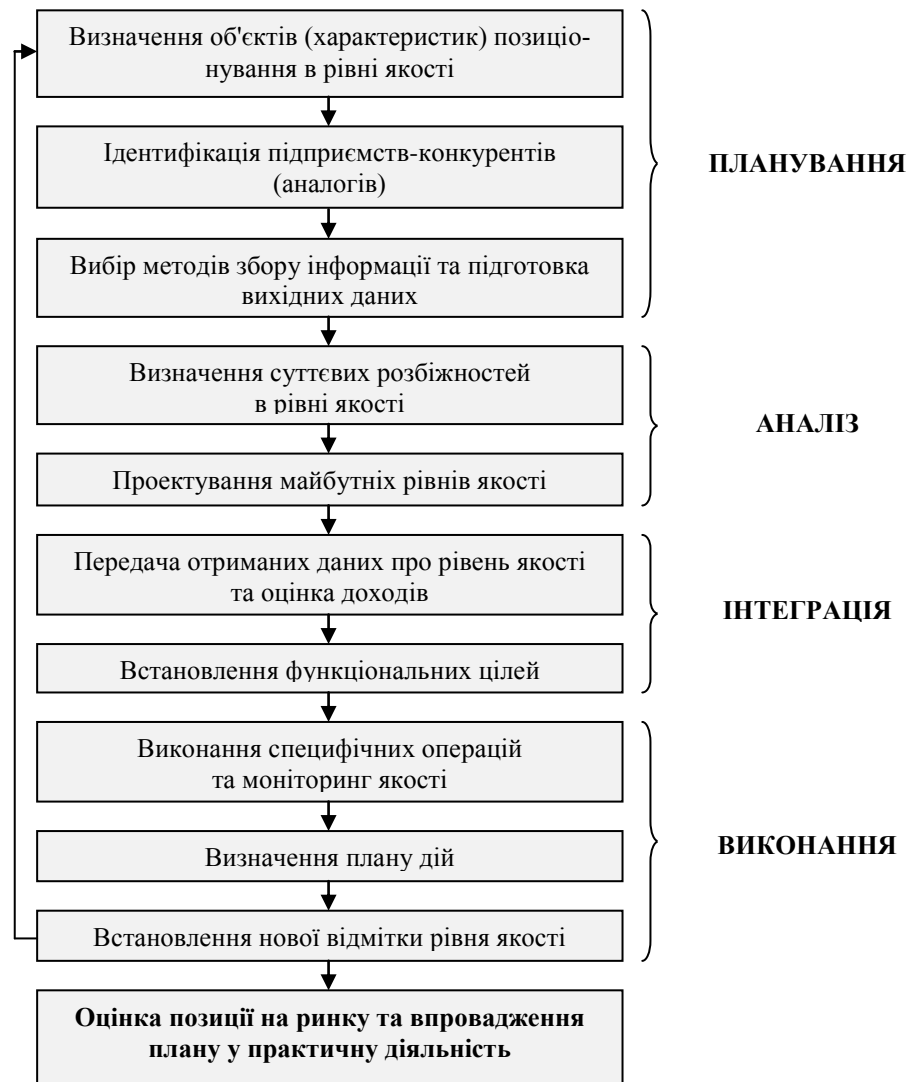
Визначення об'єктів (характеристик) позиціонування в рівні якості

Ідентифікація підприємств-конкурентів (аналогів)

Вибір методів збору інформації та підготовка вихідних даних

ПЛАНУВАННЯ

Визначення суттєвих розбіжностей в рівні якості

Проектування майбутніх рівнів якості

АНАЛІЗ

Передача отриманих даних про рівень якості та оцінка доходів

Встановлення функціональних цілей

ІНТЕГРАЦІЯ

Виконання специфічних операцій та моніторинг якості

Визначення плану дій

Встановлення нової відмітки рівня якості

ВИКОНАННЯ

Оцінка позиції на ринку та впровадження плану у практичну діяльність